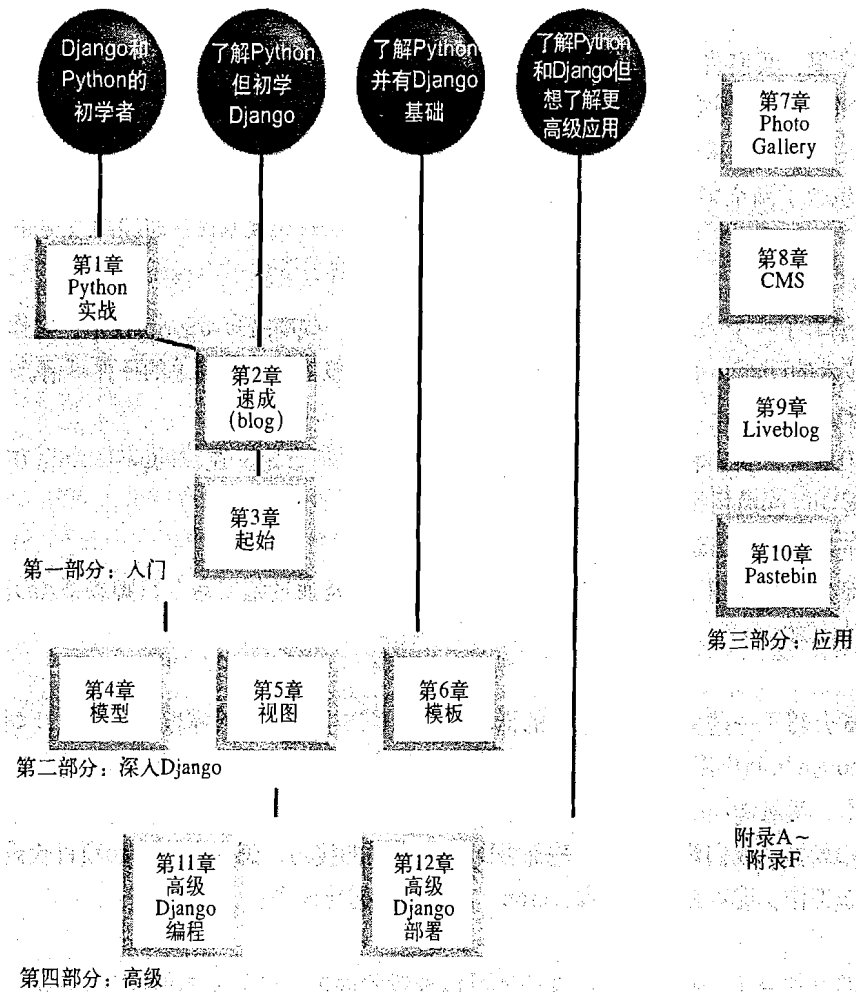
Django和Python的初学者

了解Python但初学Django

了解Python并有Django基础

了解Python和Django但想了解更高级应用

第1章
Python
实战

第2章
速成
(blog)

第3章
起始

第一部分：入门

第4章
模型

第5章
视图

第6章
模板

第二部分：深入Django

第11章
高级
Django
编程

第12章
高级
Django
部署

第四部分：高级

第7章
Photo
Gallery

第8章
CMS

第9章
Liveblog

第10章
Pastebin

第三部分：应用

附录A～附录F